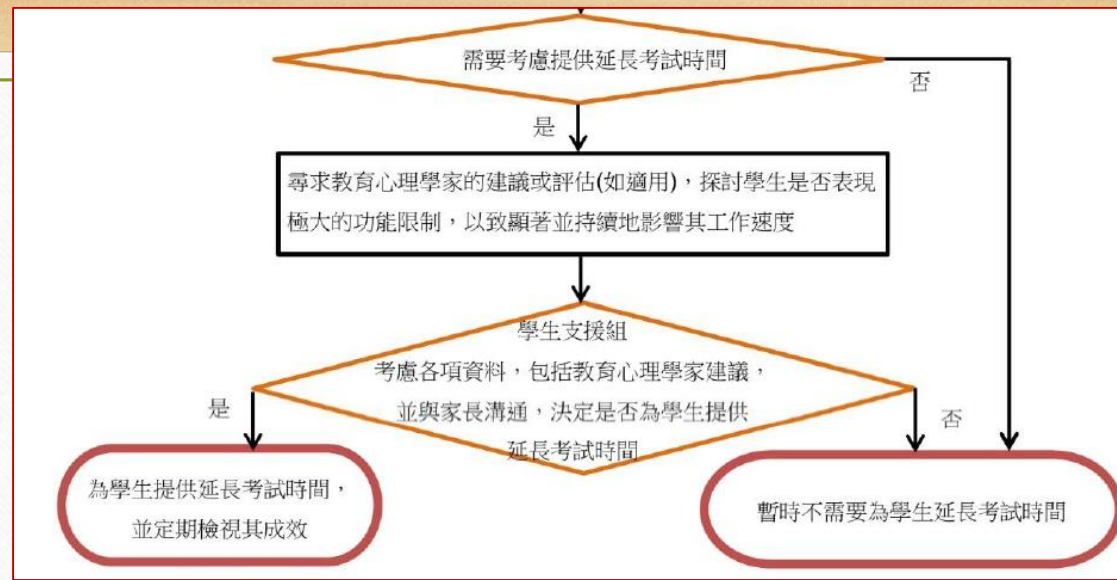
需要考慮提供延長考試時間

否

是

尋求教育心理學家的建議或評估(如適用)，探討學生是否表現極大的功能限制，以致顯著並持續地影響其工作速度

學生支援組
考慮各項資料，包括教育心理學家建議，並與家長溝通，決定是否為學生提供延長考試時間

是

否

為學生提供延長考試時間，並定期檢視其成效

暫時不需要為學生延長考試時間